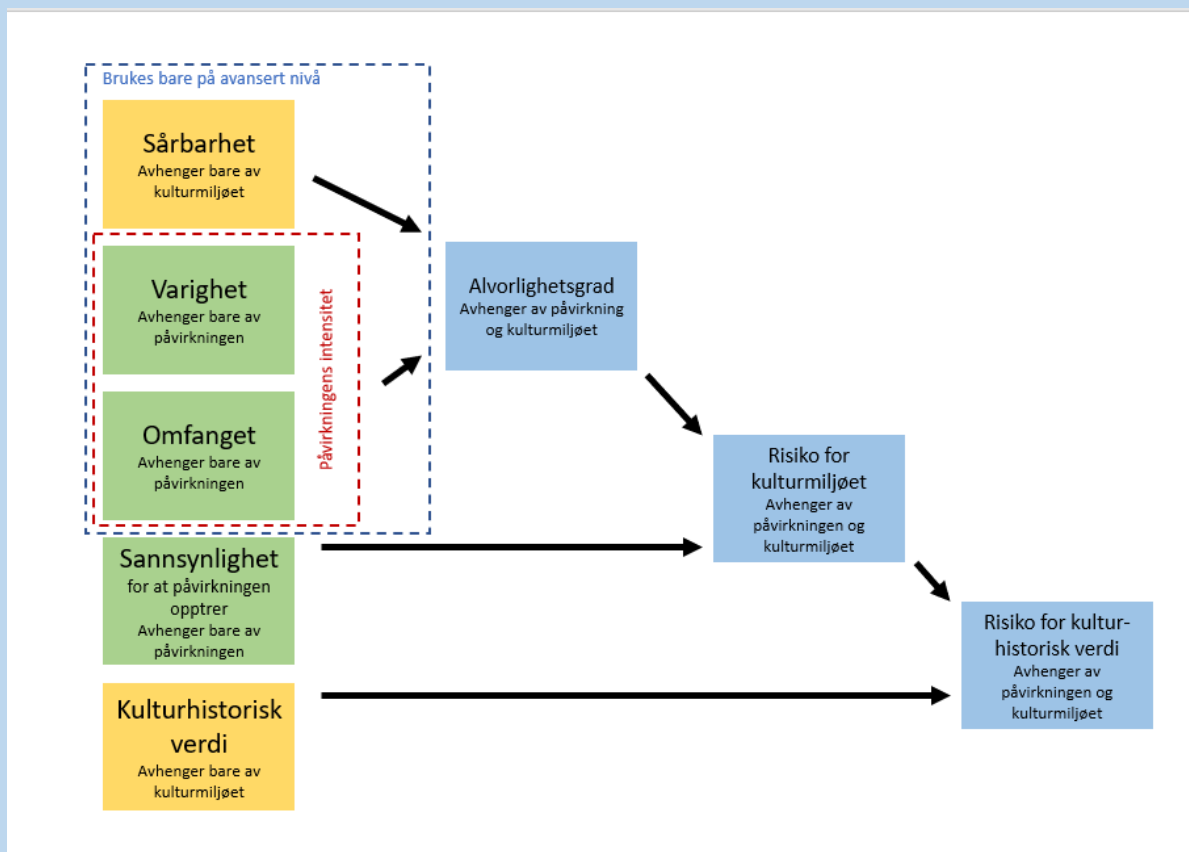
Brukes bare på avansert nivå

Sårbarhet
Avhenger bare av kulturmiljøet

Varighet
Avhenger bare av påvirkningen

Omfanget
Avhenger bare av påvirkningen

Påvirkningens intensitet

Alvorlighetsgrad
Avhenger av påvirkning og kulturmiljøet

Sannsynlighet
for at påvirkningen opptrer
Avhenger bare av påvirkningen

Risiko for kulturmiljøet
Avhenger av påvirkningen og kulturmiljøet

Kulturhistorisk verdi
Avhenger bare av kulturmiljøet

Risiko for kulturhistorisk verdi
Avhenger av påvirkningen og kulturmiljøet